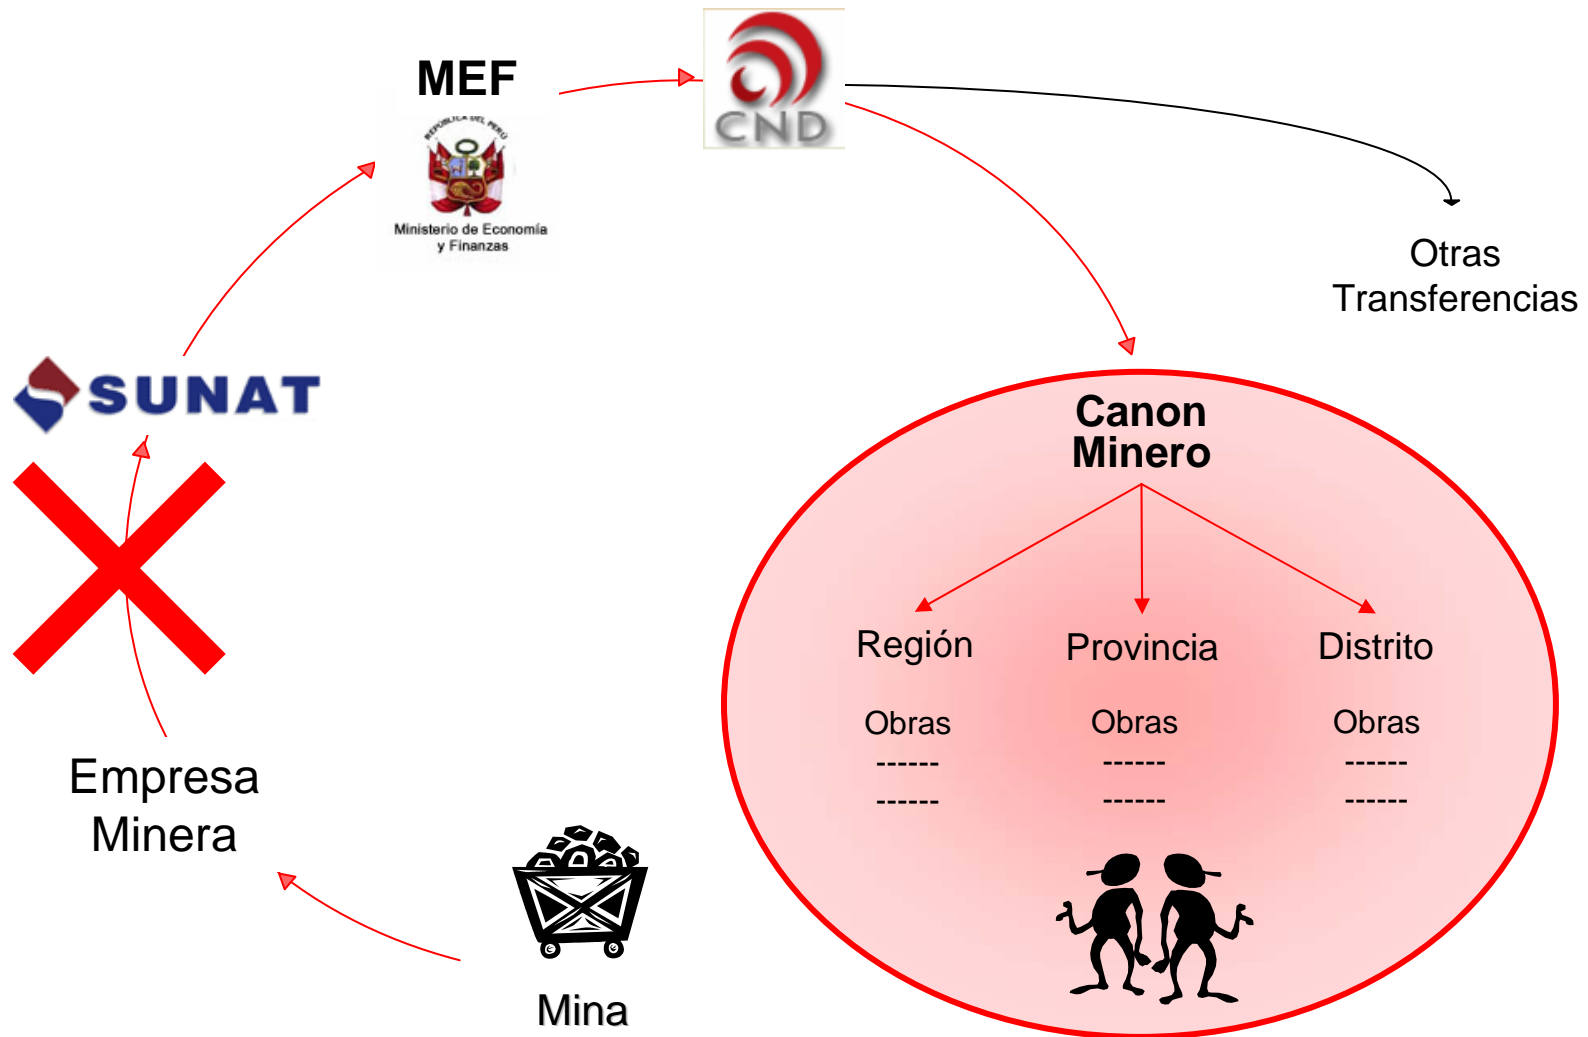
MEF

REPÚBLICA DEL PERÚ

Ministerio de Economía y Finanzas

CND

Otras Transferencias

SUNAT

Canon Minero

Región

Obras
------
------

Provincia

Obras
------
------

Distrito

Obras
------
------

Empresa Minera

Mina